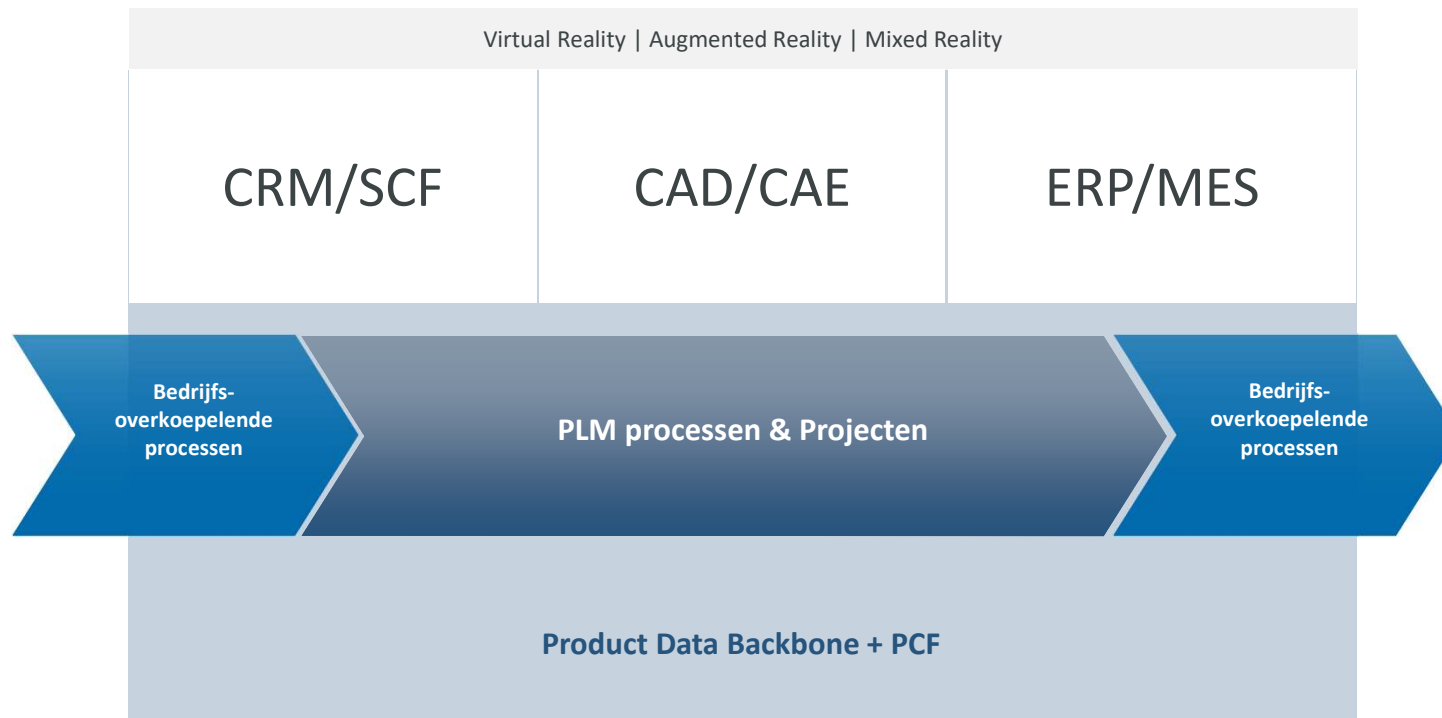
Virtual Reality | Augmented Reality | Mixed Reality

CRM/SCF

CAD/CAE

ERP/MES

Bedrijfs-overkoepelende processen

PLM processen & Projecten

Bedrijfs-overkoepelende processen

Product Data Backbone + PCF